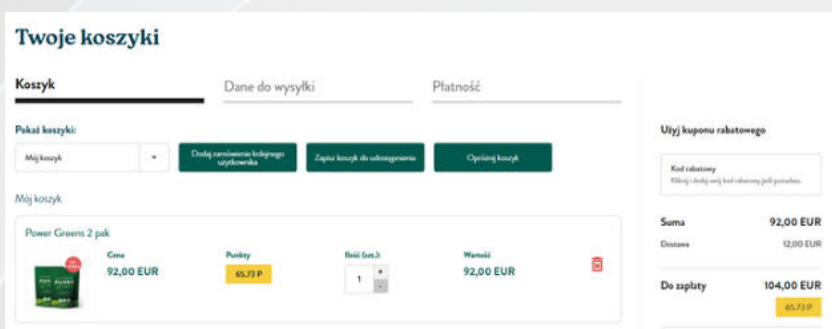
Twoje koszyki

Koszyk

Dane do wysyłki

Płatność

Pokaż koszyki:

Mój koszyk

Dodaj zamówienie kolejnego użytkownika

Zapisz koszyk do odłożenia

Opróżnij koszyk

Mój koszyk

Power Greens 2 pak

Cena
92,00 EUR

Punkty
65,73 P

Ilość (szt.):
1

Wartość
92,00 EUR

Użyj kuponu rabatowego

Kod rabatowy
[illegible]

Suma
92,00 EUR

Dostawa
12,00 EUR

Do zapłaty
104,00 EUR
65,73 P